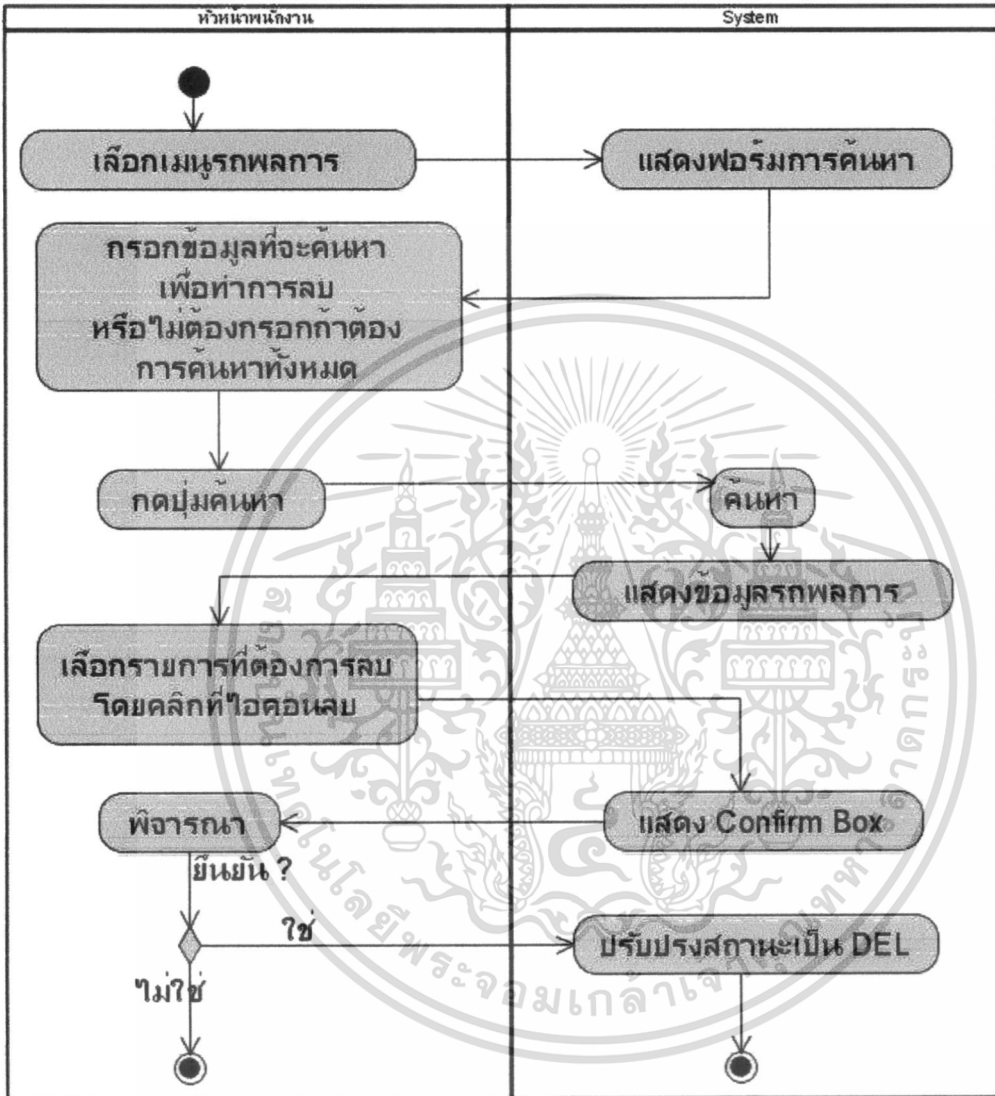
หัวหน้าพนักงาน

System

เลือกเมนูรถพลการ

แสดงฟอร์มการค้นหา

กรอกข้อมูลที่จะค้นหา เพื่อทำการลบ หรือไม่ต้องกรอกถ้าต้องการค้นหาทั้งหมด

กดปุ่มค้นหา

ค้นหา

แสดงข้อมูลรถพลการ

เลือกรายการที่ต้องการลบ โดยคลิกที่ไอคอนลบ

พิจารณา

แสดง Confirm Box

ยืนยัน ?

ใช่

ปรับปรุงสถานะเป็น DEL

ไม่ใช่